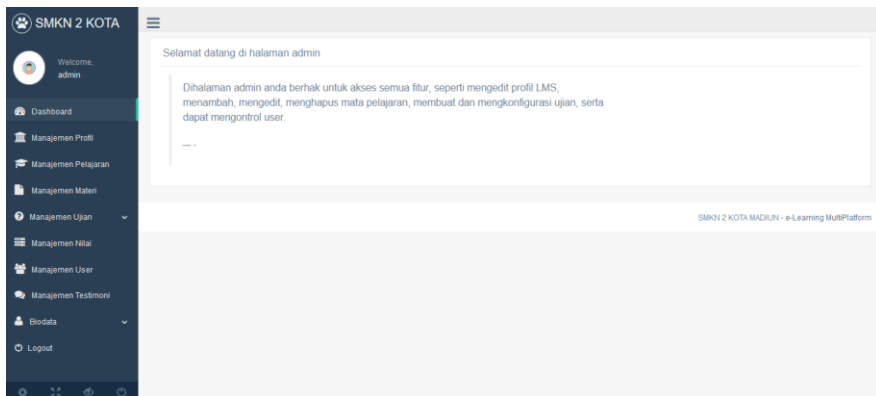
SMKN 2 KOTA

Welcome,
admin

Dashboard
Manajemen Profil
Manajemen Pelajaran
Manajemen Materi
Manajemen Ujian
Manajemen Nilai
Manajemen User
Manajemen Testimoni
Biodata
Logout

Selamat datang di halaman admin

Dihalaman admin anda berhak untuk akses semua fitur, seperti mengedit profil LMS, menambah, mengedit, menghapus mata pelajaran, membuat dan mengkonfigurasi ujian, serta dapat mengontrol user.

— -

SMKN 2 KOTA MADIUN - e-Learning MultiPlatform